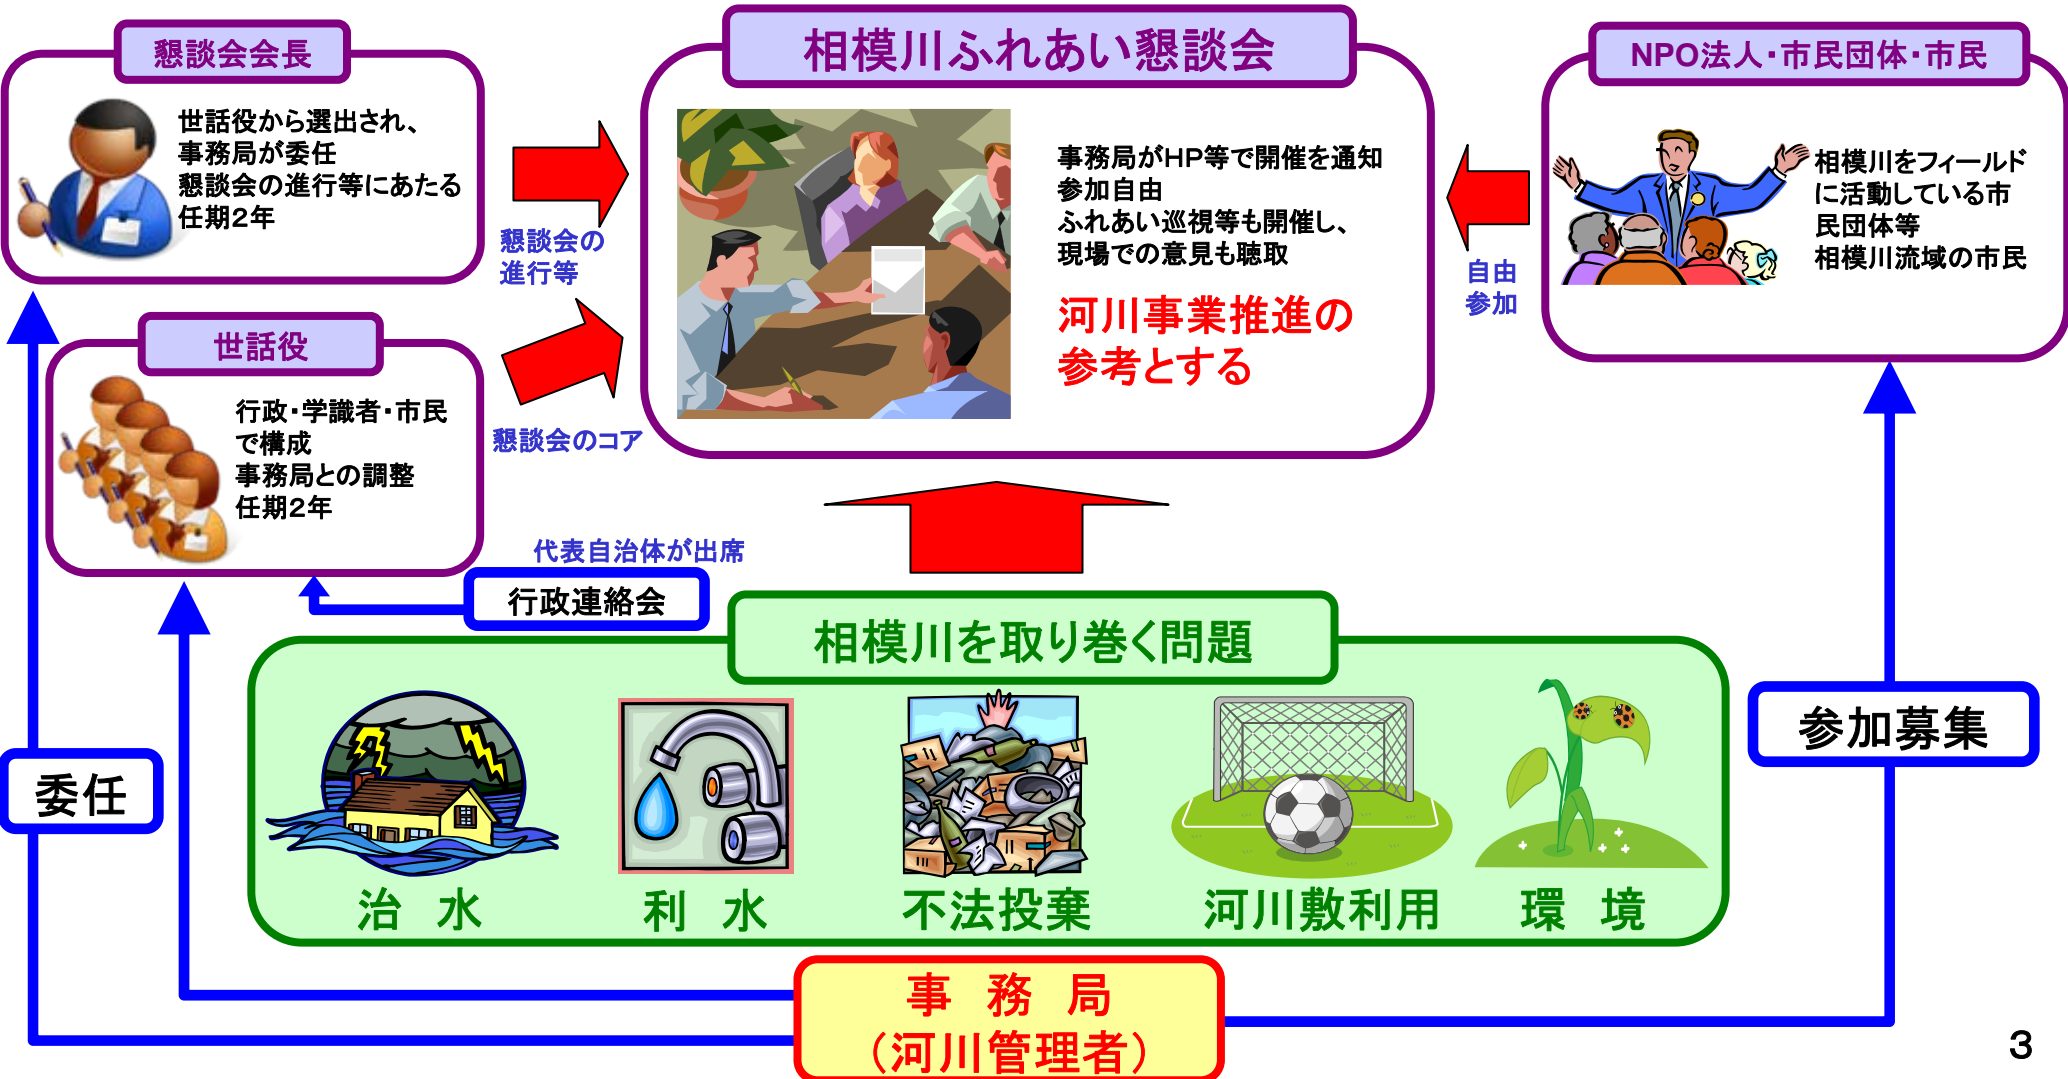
懇談会会長

世話役から選出され、
事務局が委任
懇談会の進行等にあたる
任期2年

懇談会の進行等

相模川ふれあい懇談会

事務局がHP等で開催を通知
参加自由
ふれあい巡視等も開催し、
現場での意見も聴取

河川事業推進の参考とする

NPO法人・市民団体・市民

相模川をフィールドに活動している市民団体等
相模川流域の市民

自由参加

世話役

行政・学識者・市民で構成
事務局との調整
任期2年

懇談会のコア

代表自治体が出席

行政連絡会

相模川を取り巻く問題

治　水

利　水

不法投棄

河川敷利用

環　境

委任

参加募集

事　務　局
（河川管理者）

3